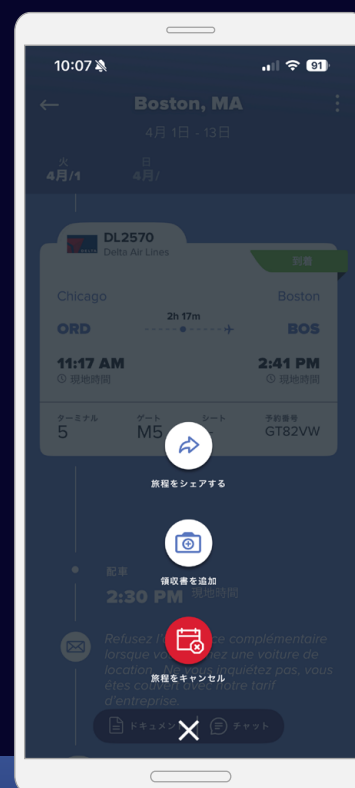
10:07 91

Boston, MA

4月 1日 - 13日

火 4月/1

日 4月/

DL2570
Delta Air Lines

到着

Chicago

Boston

2h 17m

ORD

BOS

11:17 AM
現地時間

2:41 PM
現地時間

ターミナル
5

ゲート
M5

シート

予約番号
GT82VW

旅程をシェアする

配車

領収書を追加

2:30 PM 現地時間

Refusez l'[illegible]ce complémentaire lorsque vo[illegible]ez une voiture de location. Ne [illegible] inquiétez pas, vous êtes couvert avec notre tarif d'entreprise.

旅程をキャンセル

ドキュメン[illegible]

チャット